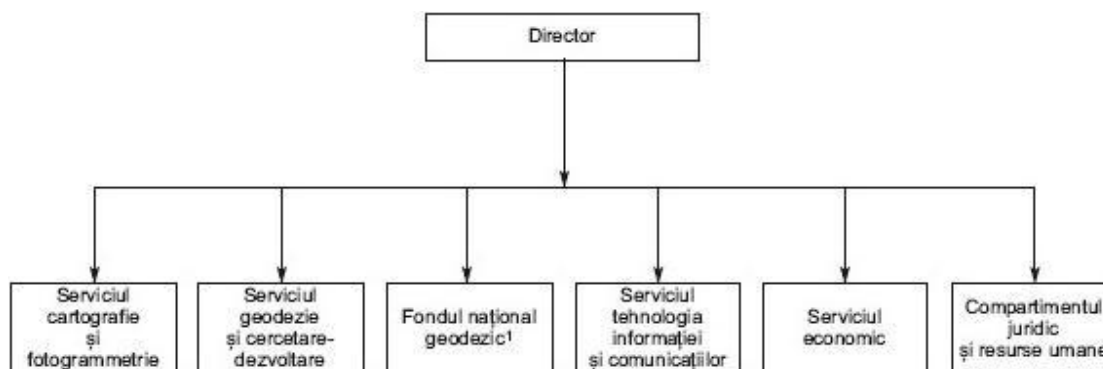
Director

Serviciul cartografie și fotogrammetrie

Serviciul geodezie și cercetare-dezvoltare

Fondul național geodezic$^1$

Serviciul tehnologia informației și comunicațiilor

Serviciul economic

Compartimentul juridic și resurse umane